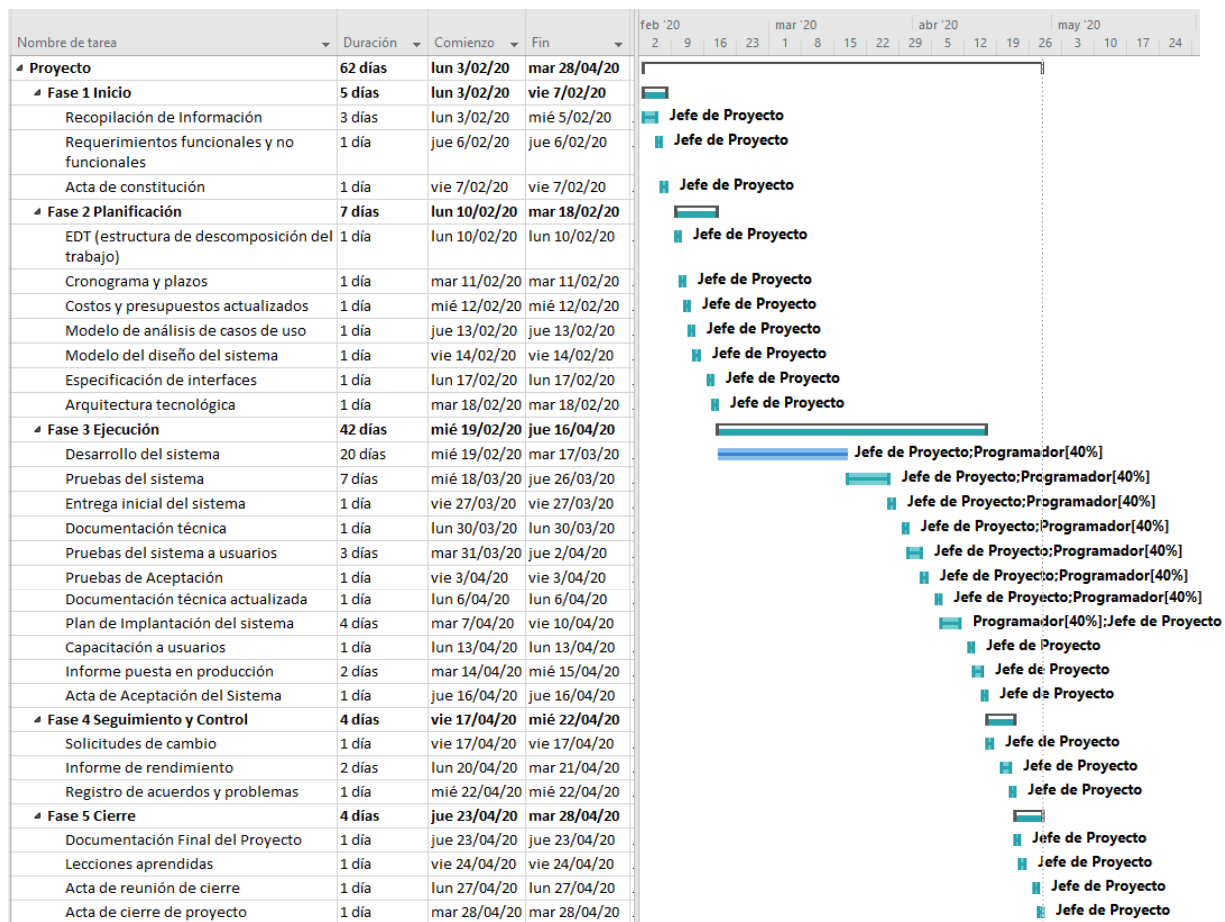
| Nombre de tarea | Duración | Comienzo | Fin |
|---|---|---|---|
| ◢ Proyecto | 62 días | lun 3/02/20 | mar 28/04/20 |
| ◢ Fase 1 Inicio | 5 días | lun 3/02/20 | vie 7/02/20 |
| Recopilación de Información | 3 días | lun 3/02/20 | mié 5/02/20 |
| Requerimientos funcionales y no funcionales | 1 día | jue 6/02/20 | jue 6/02/20 |
| Acta de constitución | 1 día | vie 7/02/20 | vie 7/02/20 |
| ◢ Fase 2 Planificación | 7 días | lun 10/02/20 | mar 18/02/20 |
| EDT (estructura de descomposición del trabajo) | 1 día | lun 10/02/20 | lun 10/02/20 |
| Cronograma y plazos | 1 día | mar 11/02/20 | mar 11/02/20 |
| Costos y presupuestos actualizados | 1 día | mié 12/02/20 | mié 12/02/20 |
| Modelo de análisis de casos de uso | 1 día | jue 13/02/20 | jue 13/02/20 |
| Modelo del diseño del sistema | 1 día | vie 14/02/20 | vie 14/02/20 |
| Especificación de interfaces | 1 día | lun 17/02/20 | lun 17/02/20 |
| Arquitectura tecnológica | 1 día | mar 18/02/20 | mar 18/02/20 |
| ◢ Fase 3 Ejecución | 42 días | mié 19/02/20 | jue 16/04/20 |
| Desarrollo del sistema | 20 días | mié 19/02/20 | mar 17/03/20 |
| Pruebas del sistema | 7 días | mié 18/03/20 | jue 26/03/20 |
| Entrega inicial del sistema | 1 día | vie 27/03/20 | vie 27/03/20 |
| Documentación técnica | 1 día | lun 30/03/20 | lun 30/03/20 |
| Pruebas del sistema a usuarios | 3 días | mar 31/03/20 | jue 2/04/20 |
| Pruebas de Aceptación | 1 día | vie 3/04/20 | vie 3/04/20 |
| Documentación técnica actualizada | 1 día | lun 6/04/20 | lun 6/04/20 |
| Plan de Implantación del sistema | 4 días | mar 7/04/20 | vie 10/04/20 |
| Capacitación a usuarios | 1 día | lun 13/04/20 | lun 13/04/20 |
| Informe puesta en producción | 2 días | mar 14/04/20 | mié 15/04/20 |
| Acta de Aceptación del Sistema | 1 día | jue 16/04/20 | jue 16/04/20 |
| ◢ Fase 4 Seguimiento y Control | 4 días | vie 17/04/20 | mié 22/04/20 |
| Solicitudes de cambio | 1 día | vie 17/04/20 | vie 17/04/20 |
| Informe de rendimiento | 2 días | lun 20/04/20 | mar 21/04/20 |
| Registro de acuerdos y problemas | 1 día | mié 22/04/20 | mié 22/04/20 |
| ◢ Fase 5 Cierre | 4 días | jue 23/04/20 | mar 28/04/20 |
| Documentación Final del Proyecto | 1 día | jue 23/04/20 | jue 23/04/20 |
| Lecciones aprendidas | 1 día | vie 24/04/20 | vie 24/04/20 |
| Acta de reunión de cierre | 1 día | lun 27/04/20 | lun 27/04/20 |
| Acta de cierre de proyecto | 1 día | mar 28/04/20 | mar 28/04/20 |

feb '20 mar '20 abr '20 may '20
2 9 16 23 1 8 15 22 29 5 12 19 26 3 10 17 24

Jefe de Proyecto
Jefe de Proyecto
Jefe de Proyecto
Jefe de Proyecto
Jefe de Proyecto
Jefe de Proyecto
Jefe de Proyecto
Jefe de Proyecto
Jefe de Proyecto
Jefe de Proyecto
Jefe de Proyecto;Programador[40%]
Jefe de Proyecto;Programador[40%]
Jefe de Proyecto;Programador[40%]
Jefe de Proyecto;Programador[40%]
Jefe de Proyecto;Programador[40%]
Jefe de Proyecto;Programador[40%]
Jefe de Proyecto;Programador[40%]
Programador[40%];Jefe de Proyecto
Jefe de Proyecto
Jefe de Proyecto
Jefe de Proyecto
Jefe de Proyecto
Jefe de Proyecto
Jefe de Proyecto
Jefe de Proyecto
Jefe de Proyecto
Jefe de Proyecto
Jefe de Proyecto